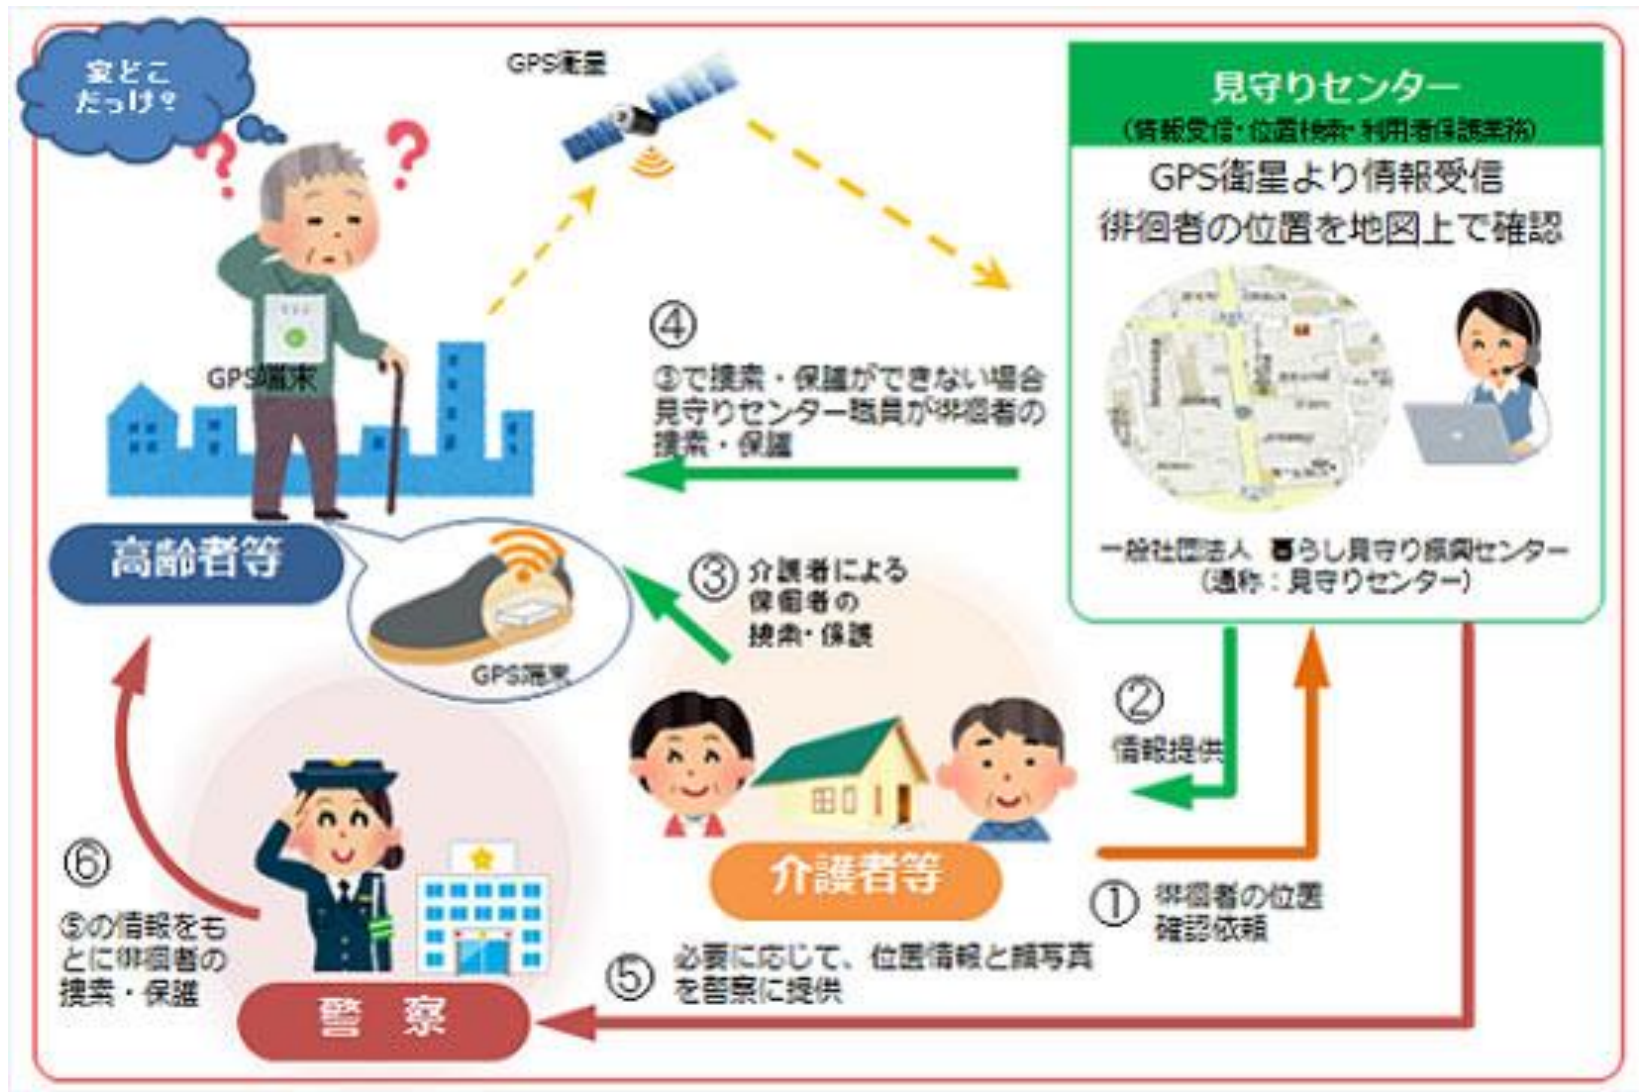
家どこだっけ？

GPS衛星

見守りセンター
（情報受信・位置検索・利用者保護業務）
GPS衛星より情報受信
徘徊者の位置を地図上で確認

GPS端末

④
③で捜索・保護ができない場合見守りセンター職員が徘徊者の捜索・保護

一般社団法人 暮らし見守り振興センター
（通称：見守りセンター）

高齢者等

③ 介護者による徘徊者の捜索・保護

GPS端末

②
情報提供

⑥
⑤の情報をもとに徘徊者の捜索・保護

介護者等

① 徘徊者の位置確認依頼

⑤ 必要に応じて、位置情報と顔写真を警察に提供

警察